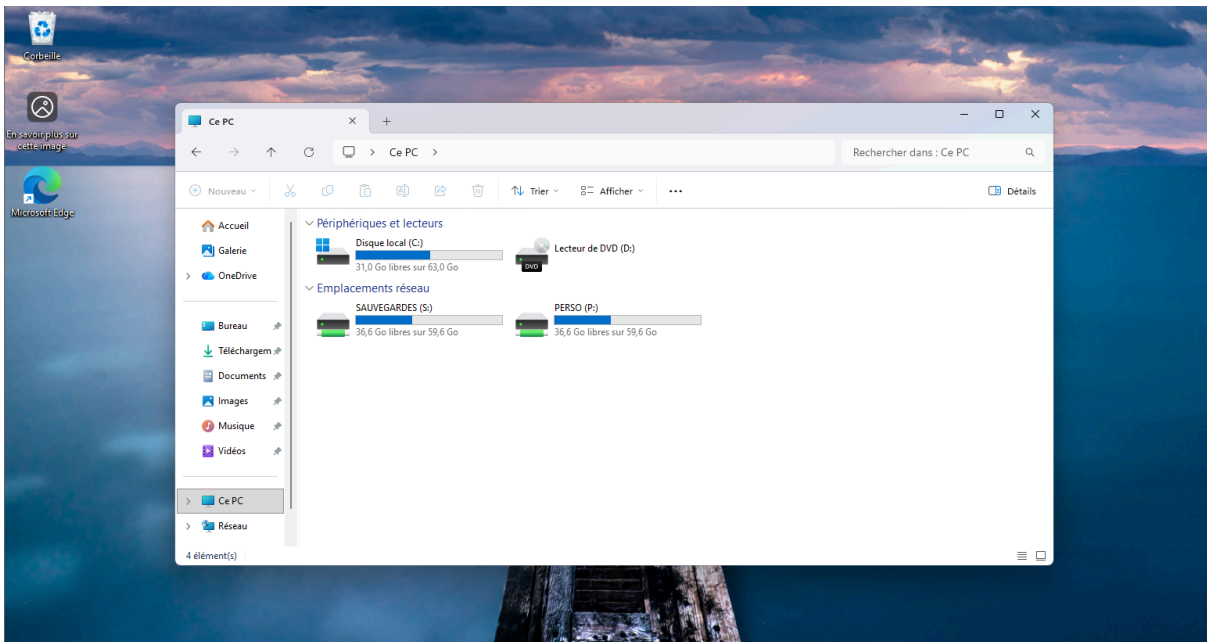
Corbeille

En savoir plus sur cette image

Microsoft Edge

Ce PC × +

Ce PC >

Rechercher dans : Ce PC

Nouveau

Trier

Afficher

...

Détails

Accueil
Galerie
OneDrive

Bureau
Téléchargem
Documents
Images
Musique
Vidéos

Ce PC
Réseau

Périphériques et lecteurs

Disque local (C:)
31,0 Go libres sur 63,0 Go

DVD
Lecteur de DVD (D:)

Emplacements réseau

SAUVEGARDES (S:)
36,6 Go libres sur 59,6 Go

PERSO (P:)
36,6 Go libres sur 59,6 Go

4 élément(s)